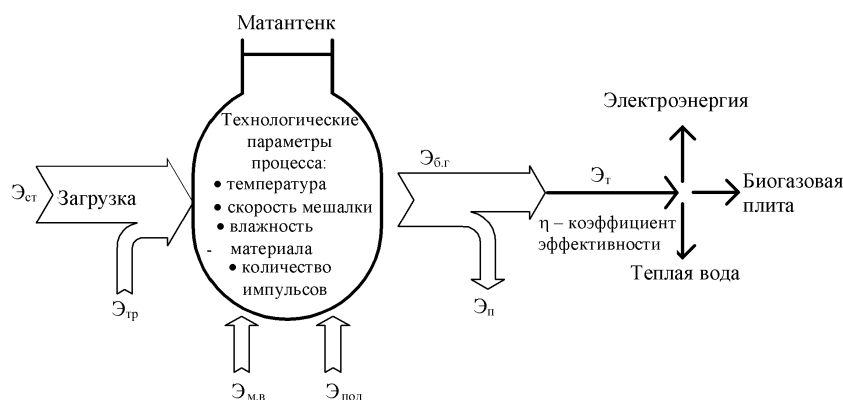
Матантенк

Технологические параметры процесса:
• температура
• скорость мешалки
• влажность
- материала
• количество импульсов

$Э_{ст}$ Загрузка

$Э_{тр}$

$Э_{м.в}$

$Э_{пол}$

$Э_{б.г}$

$Э_{т}$

η – коэффициент эффективности

$Э_{п}$

Электроэнергия

Биогазовая плита

Теплая вода